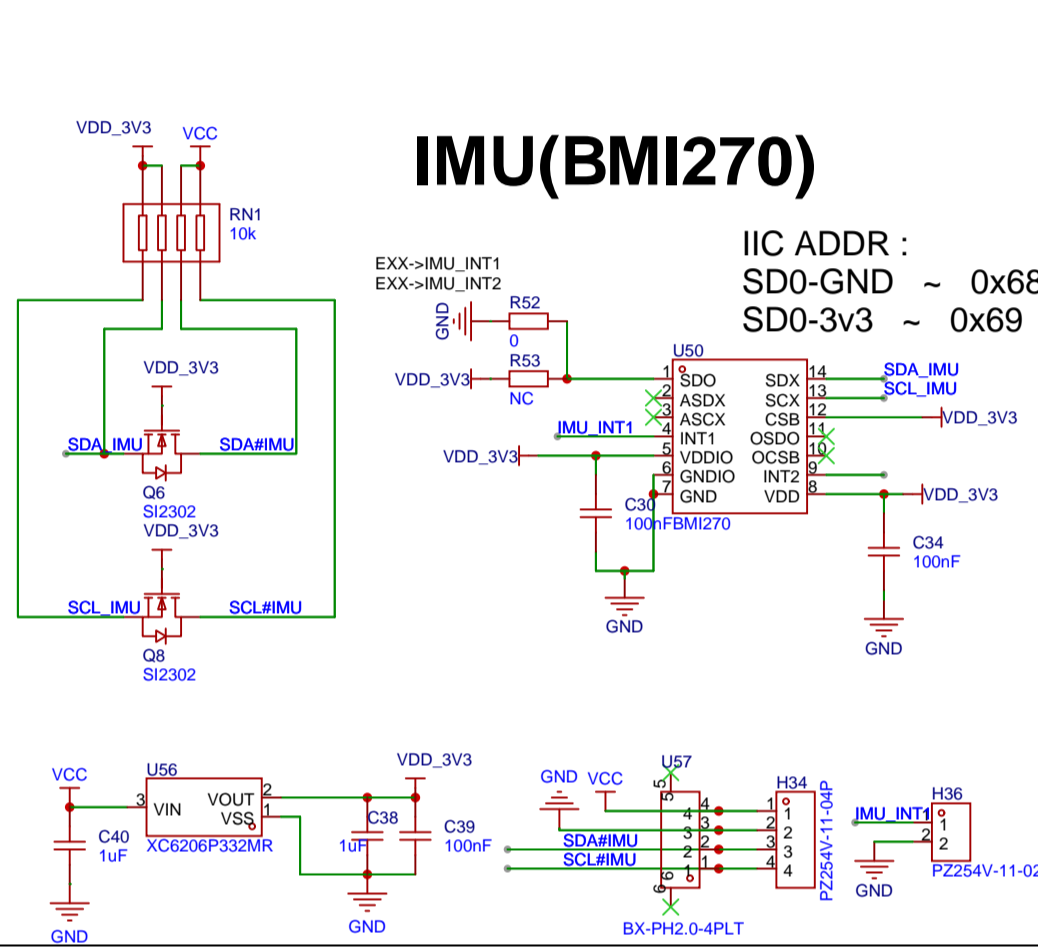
IMU(BMI270)

IIC ADDR :
SD0-GND ~ 0x68
SD0-3v3 ~ 0x69

VDD_3V3
VCC
RN1
10k
VDD_3V3
SDA_IMU
SDA#IMU
Q6
SI2302
VDD_3V3
SCL_IMU
SCL#IMU
Q8
SI2302

EXX->IMU_INT1
EXX->IMU_INT2
GND
R52
0
R53
NC
VDD_3V3
U50
1 SDO
2 ASDX
3 ASCX
4 INT1
5 VDDIO
6 GNDIO
7 GND
SDX 14
SCX 13
CSB 12
OSDO 11
OCSB 10
INT2 9
VDD 8
SDA_IMU
SCL_IMU
VDD_3V3
IMU_INT1
VDD_3V3
C30
100nF
BMI270
GND
VDD_3V3
C34
100nF
GND

VCC
U56
3 VIN
VOUT 2
VSS 1
C40
1uF
XC6206P332MR
GND
VDD_3V3
C38
1uF
C39
100nF
GND

GND
VCC
U57
5
4
3
2
1
6
SDA#IMU
SCL#IMU
BX-PH2.0-4PLT
H34
1
2
3
4
1
2
3
4
PZ254V-11-04P
IMU_INT1
H36
1
2
2
GND
PZ254V-11-02